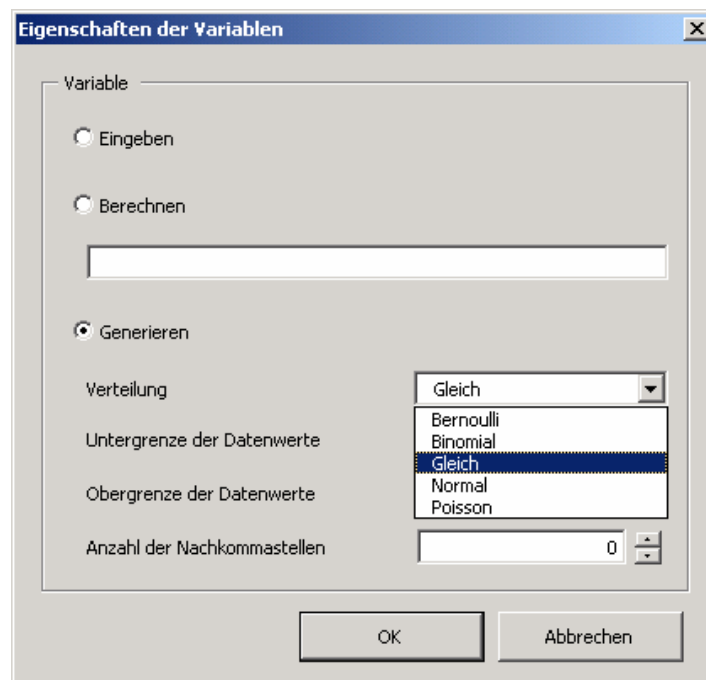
Eigenschaften der Variablen

Variable

Eingeben

Berechnen

Generieren

Verteilung

Gleich

Bernoulli
Binomial
Gleich
Normal
Poisson

Untergrenze der Datenwerte

Obergrenze der Datenwerte

Anzahl der Nachkommastellen

0

OK

Abbrechen